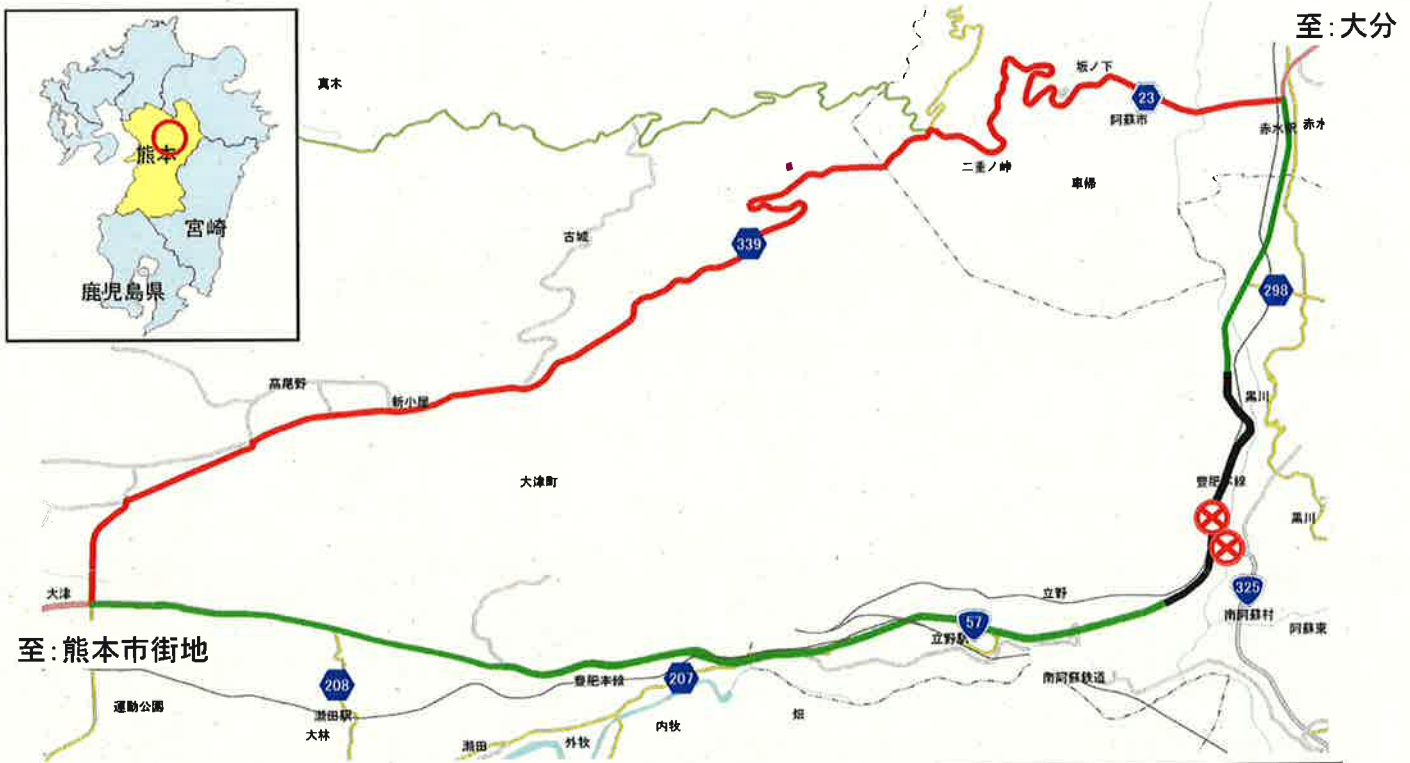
熊本
宮崎
鹿児島県

至:大分
真木
坂ノ下
23
阿蘇市
赤水駅
赤水
二重ノ峠
車帰
古城
339
298
高尾野
新小屋
黒川
大津町
豊肥本線
黒川
325
大津
立野
南阿蘇村
至:熊本市街地
57
立野駅
阿蘇東
208
豊肥本線
207
南阿蘇鉄道
運動公園
瀬田駅
大林
内牧
畑
瀬田
外牧